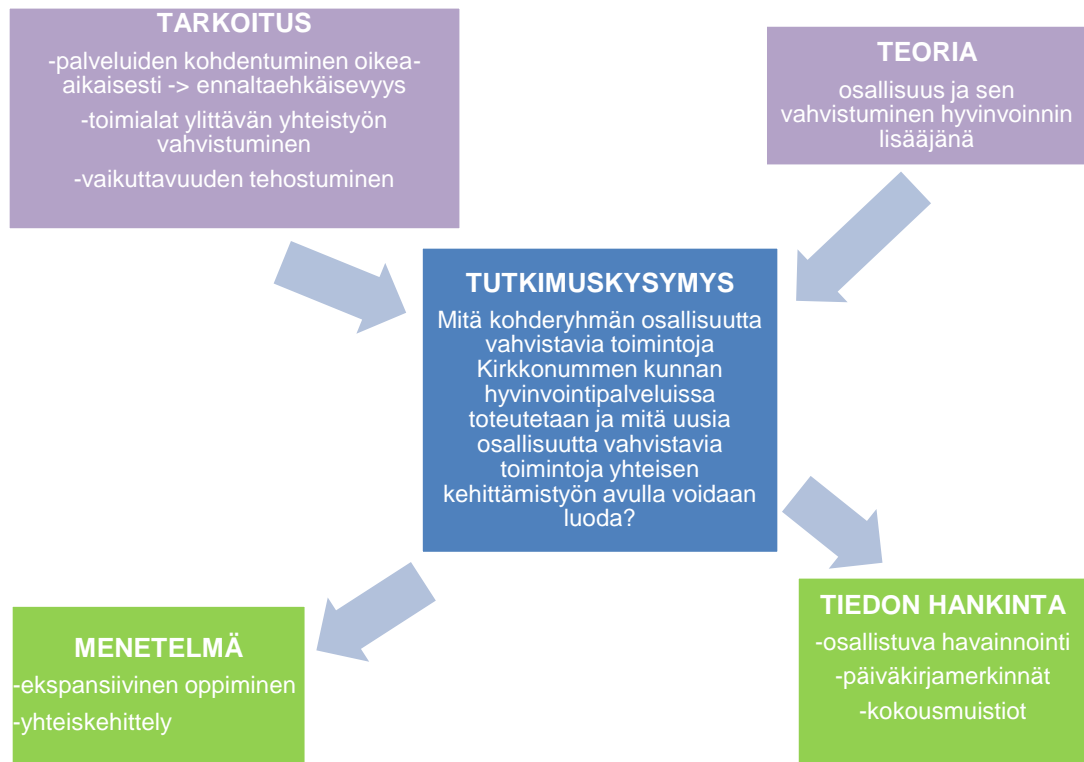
TARKOITUS

-palveluiden kohdentuminen oikea-aikaisesti -> ennaltaehkäisevyys

-toimialat ylittävän yhteistyön vahvistuminen

-vaikuttavuuden tehostuminen

TEORIA

osallisuus ja sen vahvistuminen hyvinvoinnin lisääjänä

TUTKIMUSKYSYMYS

Mitä kohderyhmän osallisuutta vahvistavia toimintoja Kirkkonummen kunnan hyvinvointipalveluissa toteutetaan ja mitä uusia osallisuutta vahvistavia toimintoja yhteisen kehittämistyön avulla voidaan luoda?

MENETELMÄ

-ekspansiivinen oppiminen

-yhteiskehittely

TIEDON HANKINTA

-osallistuva havainnointi

-päiväkirjamerkinnät

-kokousmuistiot